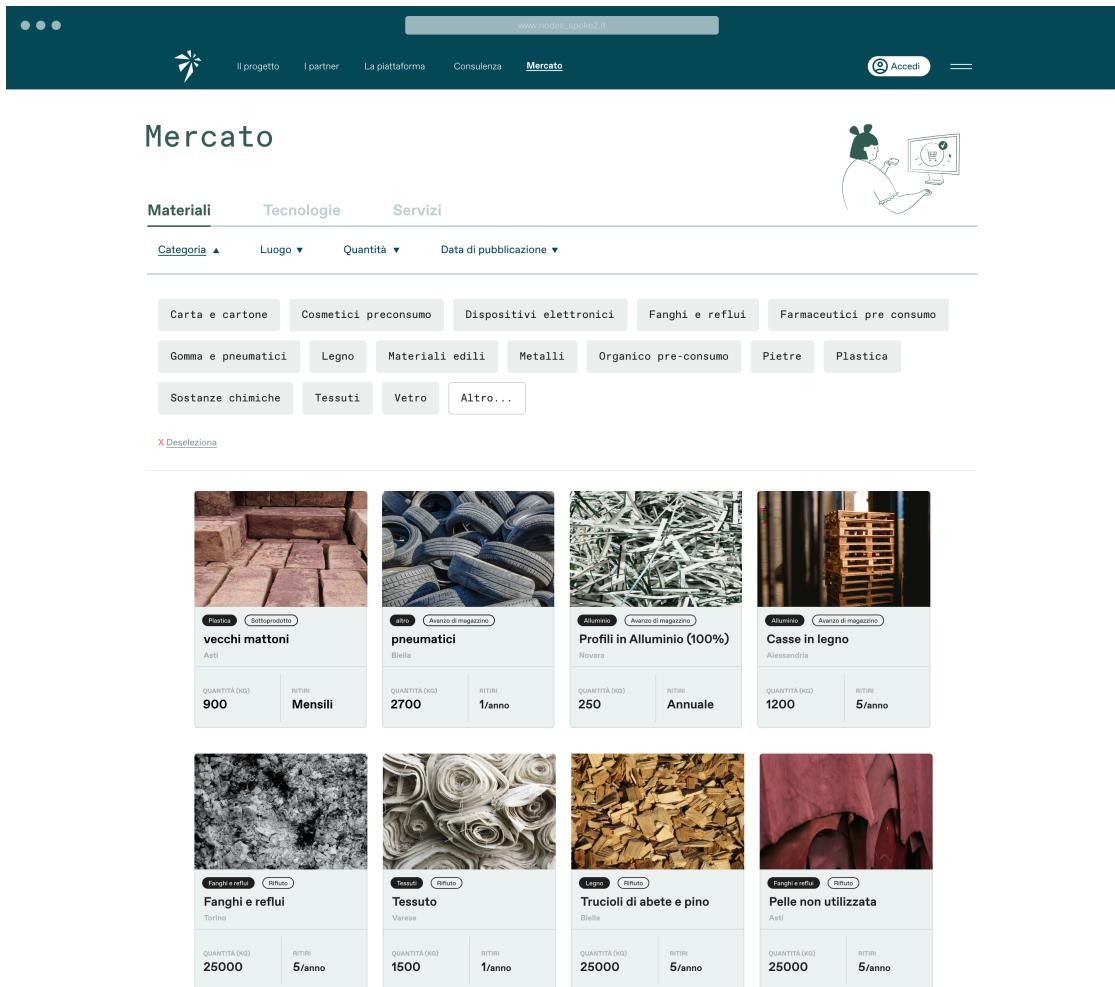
www.nodes_spoke2.it

Il progetto I partner La piattaforma Consulenza Mercato

Accedi

Mercato

Materiali Tecnologie Servizi

Categoria ▲ Luogo ▼ Quantità ▼ Data di pubblicazione ▼

Carta e cartone
Cosmetici preconsumo
Dispositivi elettronici
Fanghi e reflui
Farmaceutici pre consumo
Gomma e pneumatici
Legno
Materiali edili
Metalli
Organico pre-consumo
Pietre
Plastica
Sostanze chimiche
Tessuti
Vetro
Altro...

X Deseleziona

Plastica Sottoprodotto
vecchi mattoni
Asti
QUANTITÀ (KG) 900
RITIRI Mensili

altro Avanzo di magazzino
pneumatici
Biella
QUANTITÀ (KG) 2700
RITIRI 1/anno

Alluminio Avanzo di magazzino
Profili in Alluminio (100%)
Novara
QUANTITÀ (KG) 250
RITIRI Annuale

Alluminio Avanzo di magazzino
Casse in legno
Alessandria
QUANTITÀ (KG) 1200
RITIRI 5/anno

Fanghi e reflui Rifiuto
Fanghi e reflui
Torino
QUANTITÀ (KG) 25000
RITIRI 5/anno

Tessuti Rifiuto
Tessuto
Varese
QUANTITÀ (KG) 1500
RITIRI 1/anno

Legno Rifiuto
Trucioli di abete e pino
Biella
QUANTITÀ (KG) 25000
RITIRI 5/anno

Fanghi e reflui Rifiuto
Pelle non utilizzata
Asti
QUANTITÀ (KG) 25000
RITIRI 5/anno